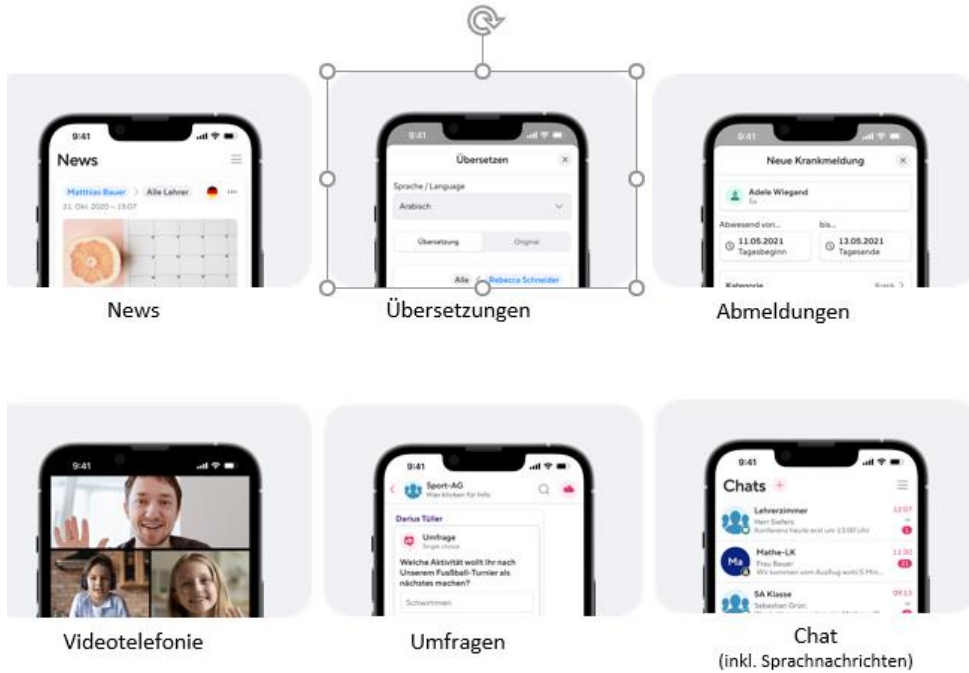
9:41
News
Matthias Bauer > Alle Lehrer
21. Okt. 2020 – 15:07

News

9:41
Übersetzen
Sprache / Language
Arabisch
Übersetzung
Original
Alle Rebecca Schneider

Übersetzungen

9:41
Neue Krankmeldung
Adele Wiegand
5a
Abwesend von...
11.05.2021
Tagesbeginn
bis...
13.05.2021
Tagesende
Kategorie
Krank

Abmeldungen

9:41

Videotelefonie

9:41
Sport-AG
Hier klicken für Info
Darius Tüller
Umfrage
Single choice
Welche Aktivität wollt Ihr nach Unserem Fußball-Turnier als nächstes machen?
Schwimmen

Umfragen

9:41
Chats
Lehrerzimmer
Herr Siefers:
Konferenz heute erst um 13:00 Uhr
12:07
1
Mathe-LK
Frau Bauer:
Wir kommen vom Ausflug wohl 5 Min...
11:30
21
Ma
5A Klasse
Sebastian Grün:
09:13

Chat
(inkl. Sprachnachrichten)